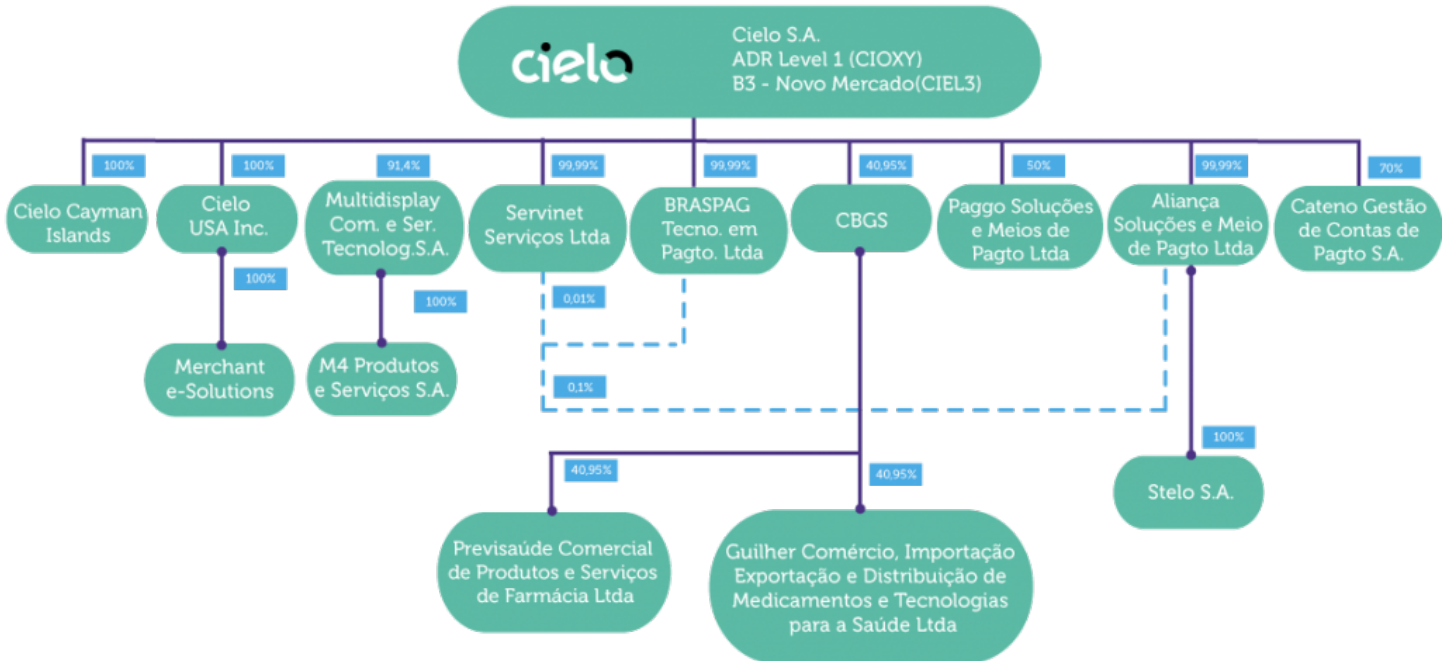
cielo

Cielo S.A.
ADR Level 1 (CIOXY)
B3 - Novo Mercado(CIEL3)

100%
Cielo Cayman Islands

100%
Cielo USA Inc.

100%
Merchant e-Solutions

91,4%
Multidisplay Com. e Ser. Tecnolog.S.A.

100%
M4 Produtos e Serviços S.A.

99,99%
Servinet Serviços Ltda

0,01%

99,99%
BRASPAG Tecno. em Pagto. Ltda

0,1%

40,95%
CBGS

40,95%
Previsaúde Comercial de Produtos e Serviços de Farmácia Ltda

40,95%
Guilher Comércio, Importação Exportação e Distribuição de Medicamentos e Tecnologias para a Saúde Ltda

50%
Paggo Soluções e Meios de Pagto Ltda

99,99%
Aliança Soluções e Meio de Pagto Ltda

100%
Stelo S.A.

70%
Cateno Gestão de Contas de Pagto S.A.